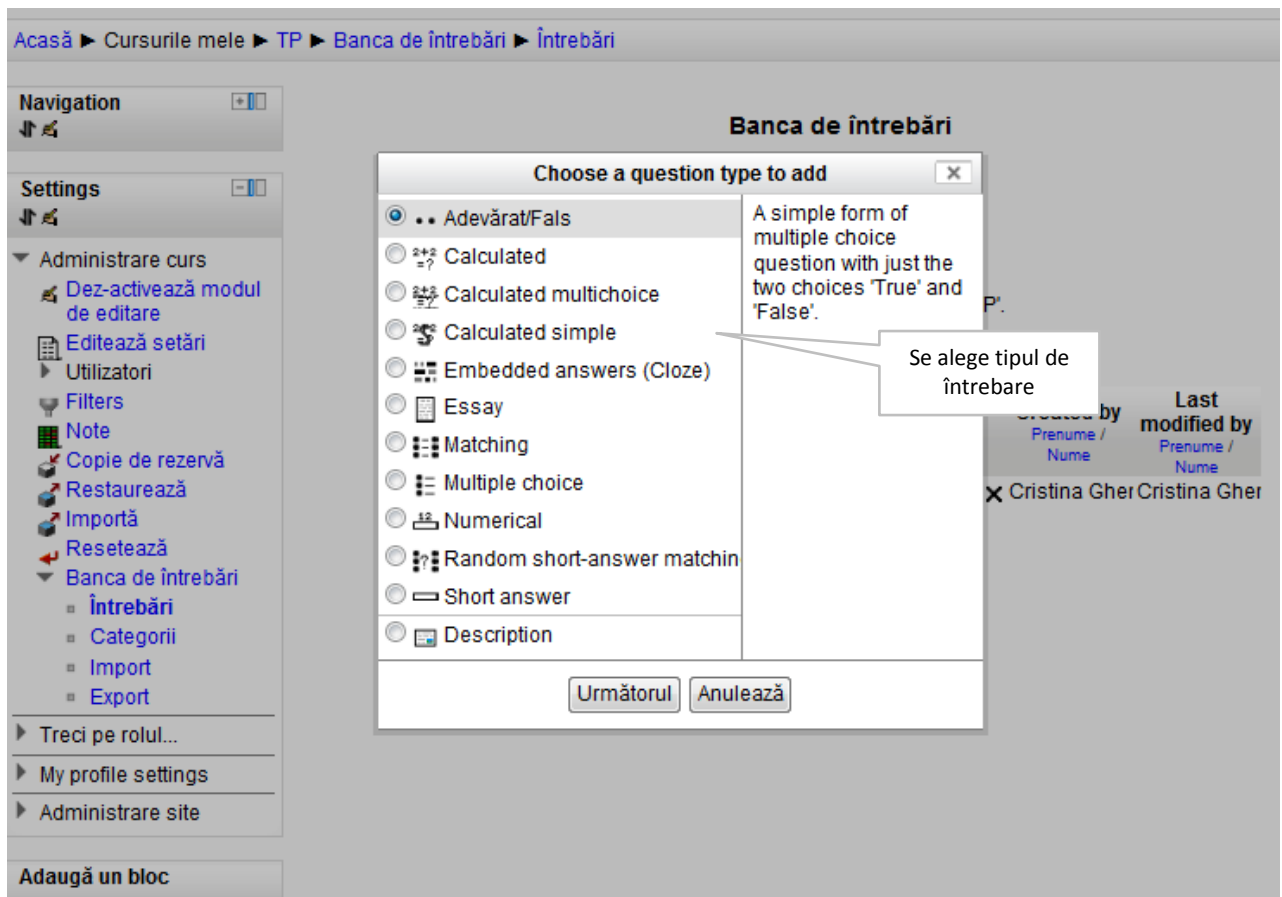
Acasă ► Cursurile mele ► TP ► Banca de întrebări ► Întrebări

Navigation

Settings

Administrare curs
Dez-activează modul de editare
Editează setări
Utilizatori
Filters
Note
Copie de rezervă
Restaurează
Importă
Resetează
Banca de întrebări
Întrebări
Categorii
Import
Export
Treci pe rolul...
My profile settings
Administrare site

Adaugă un bloc

Banca de întrebări

Choose a question type to add

Adevărat/Fals
Calculated
Calculated multichoice
Calculated simple
Embedded answers (Cloze)
Essay
Matching
Multiple choice
Numerical
Random short-answer matchin
Short answer
Description

A simple form of multiple choice question with just the two choices 'True' and 'False'.

Următorul Anulează

P'.

Se alege tipul de întrebare

Created by
Prenume / Nume

Last modified by
Prenume / Nume

Cristina Gher Cristina Gher